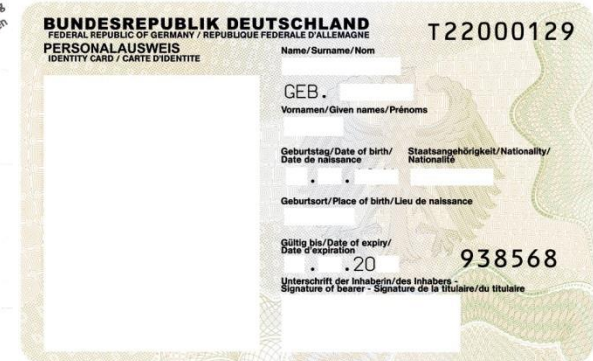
BUNDESREPUBLIK DEUTSCHLAND
FEDERAL REPUBLIC OF GERMANY / REPUBLIQUE FEDERALE D'ALLEMAGNE
PERSONALAUSWEIS
IDENTITY CARD / CARTE D'IDENTITE

T22000129

Name/Surname/Nom

GEB.

Vornamen/Given names/Prénoms

Geburtstag/Date of birth/ Date de naissance

Staatsangehörigkeit/Nationality/ Nationalité

. .

Geburtsort/Place of birth/Lieu de naissance

Gültig bis/Date of expiry/ Date d'expiration

. .20

938568

Unterschrift der Inhaberin/des Inhabers - Signature of bearer - Signature de la titulaire/du titulaire